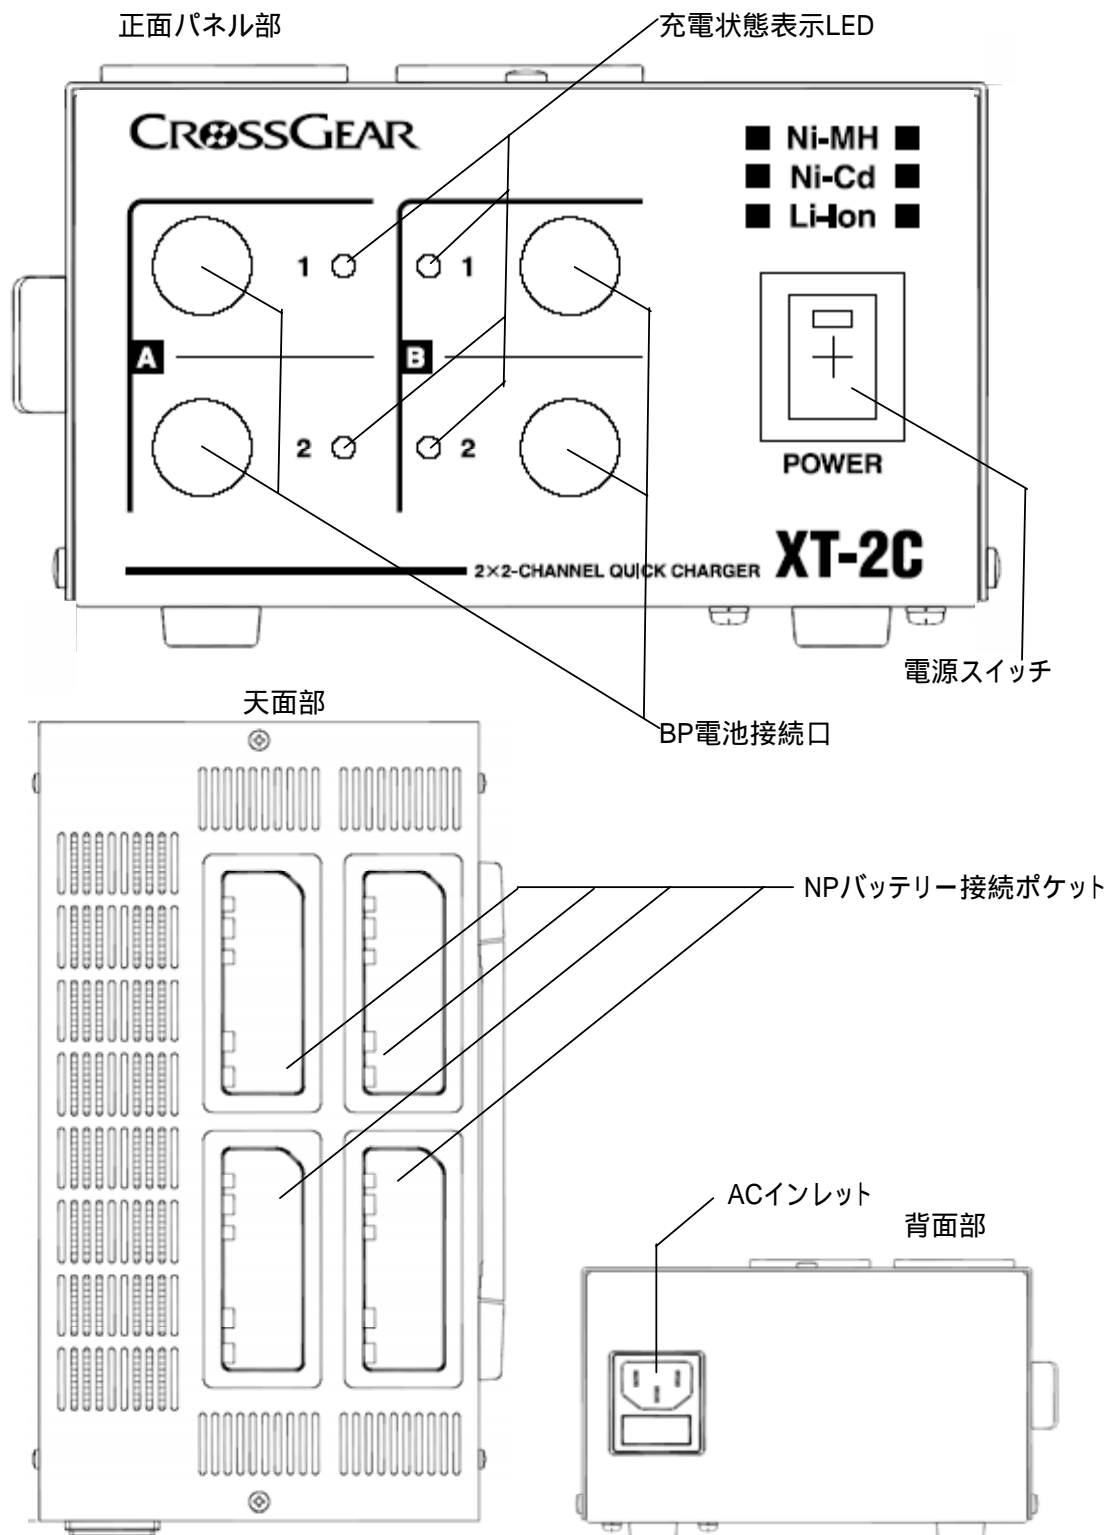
正面パネル部

充電状態表示LED

CROSSGEAR

■ Ni-MH ■
■ Ni-Cd ■
■ Li-Ion ■

1

1

A

B

2

2

POWER

2×2-CHANNEL QUICK CHARGER XT-2C

電源スイッチ

天面部

BP電池接続口

NPバッテリー接続ポケット

ACインレット

背面部